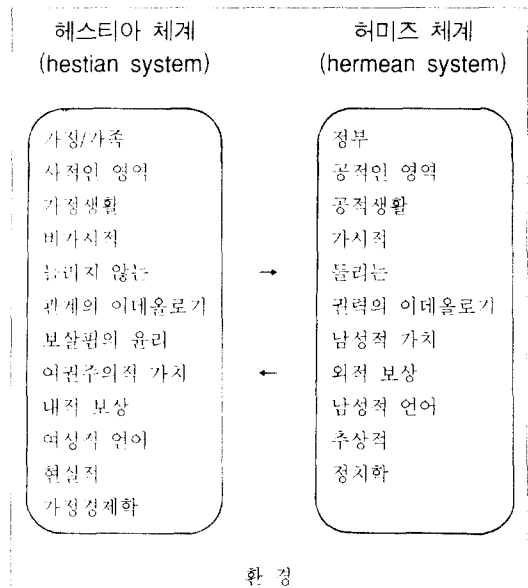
헤스티아 체계
(hestian system)

가정/가족
사적인 영역
가정생활
비가시적
들리지 않는
관계의 이데올로기
보살핌의 윤리
여권주의적 가치
내적 보상
여성적 언어
현실적
가정경제학

허미즈 체계
(hermean system)

정부
공적인 영역
공적생활
가시적
들리는
권력의 이데올로기
남성적 가치
외적 보상
남성적 언어
추상적
정치학

환 경